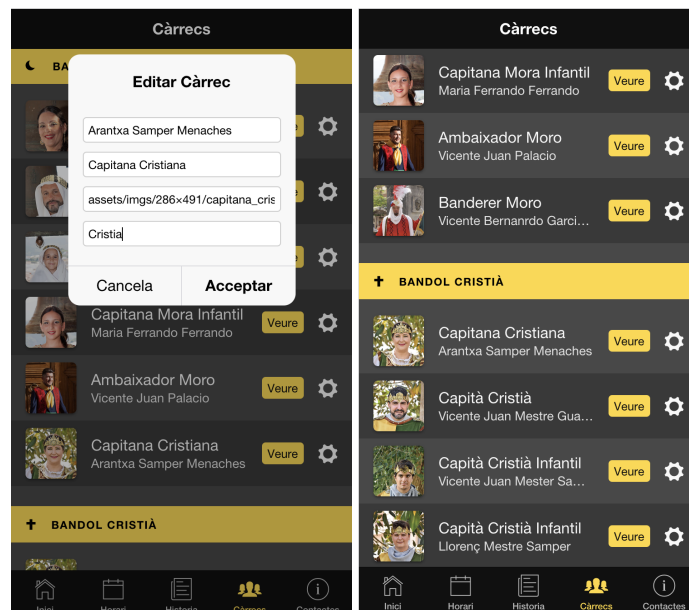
Càrrecs

BA

Editar Càrrec

Arantxa Samper Menaches

Capitana Cristiana

assets/imgs/286×491/capitana_cris

Cristia

Cancela

Acceptar

Capitana Mora Infantil
Maria Ferrando Ferrando
Veure

Ambaixador Moro
Vicente Juan Palacio
Veure

Capitana Cristiana
Arantxa Samper Menaches
Veure

BANDOL CRISTIÀ

Inici Horari Historia Càrrecs Contactes

Càrrecs

Capitana Mora Infantil
Maria Ferrando Ferrando
Veure

Ambaixador Moro
Vicente Juan Palacio
Veure

Banderer Moro
Vicente Bernanrdo Garci...
Veure

BANDOL CRISTIÀ

Capitana Cristiana
Arantxa Samper Menaches
Veure

Capità Cristià
Vicente Juan Mestre Gua...
Veure

Capità Cristià Infantil
Vicente Juan Mester Sa...
Veure

Capità Cristià Infantil
Llorenç Mestre Samper
Veure

Inici Horari Historia Càrrecs Contactes